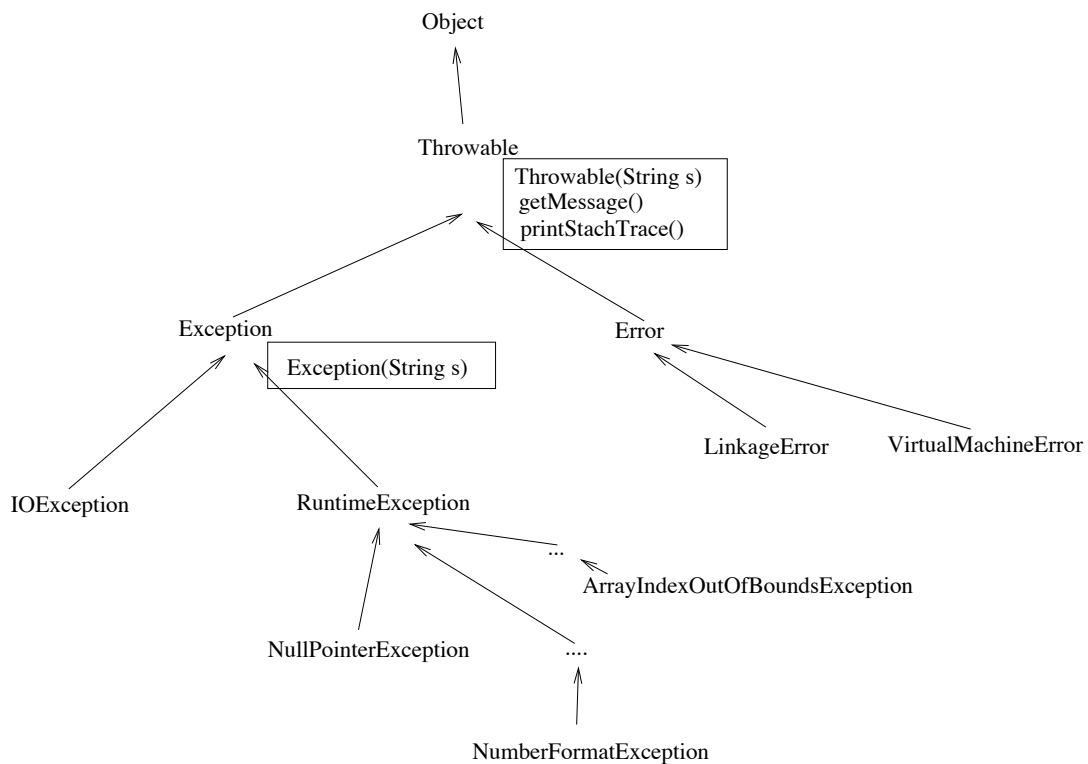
Object

Throwable

Throwable(String s)
getMessage()
printStachTrace()

Exception

Exception(String s)

Error

LinkageError

VirtualMachineError

IOException

RuntimeException

...

ArrayIndexOutOfBoundsException

NullPointerException

....

NumberFormatException